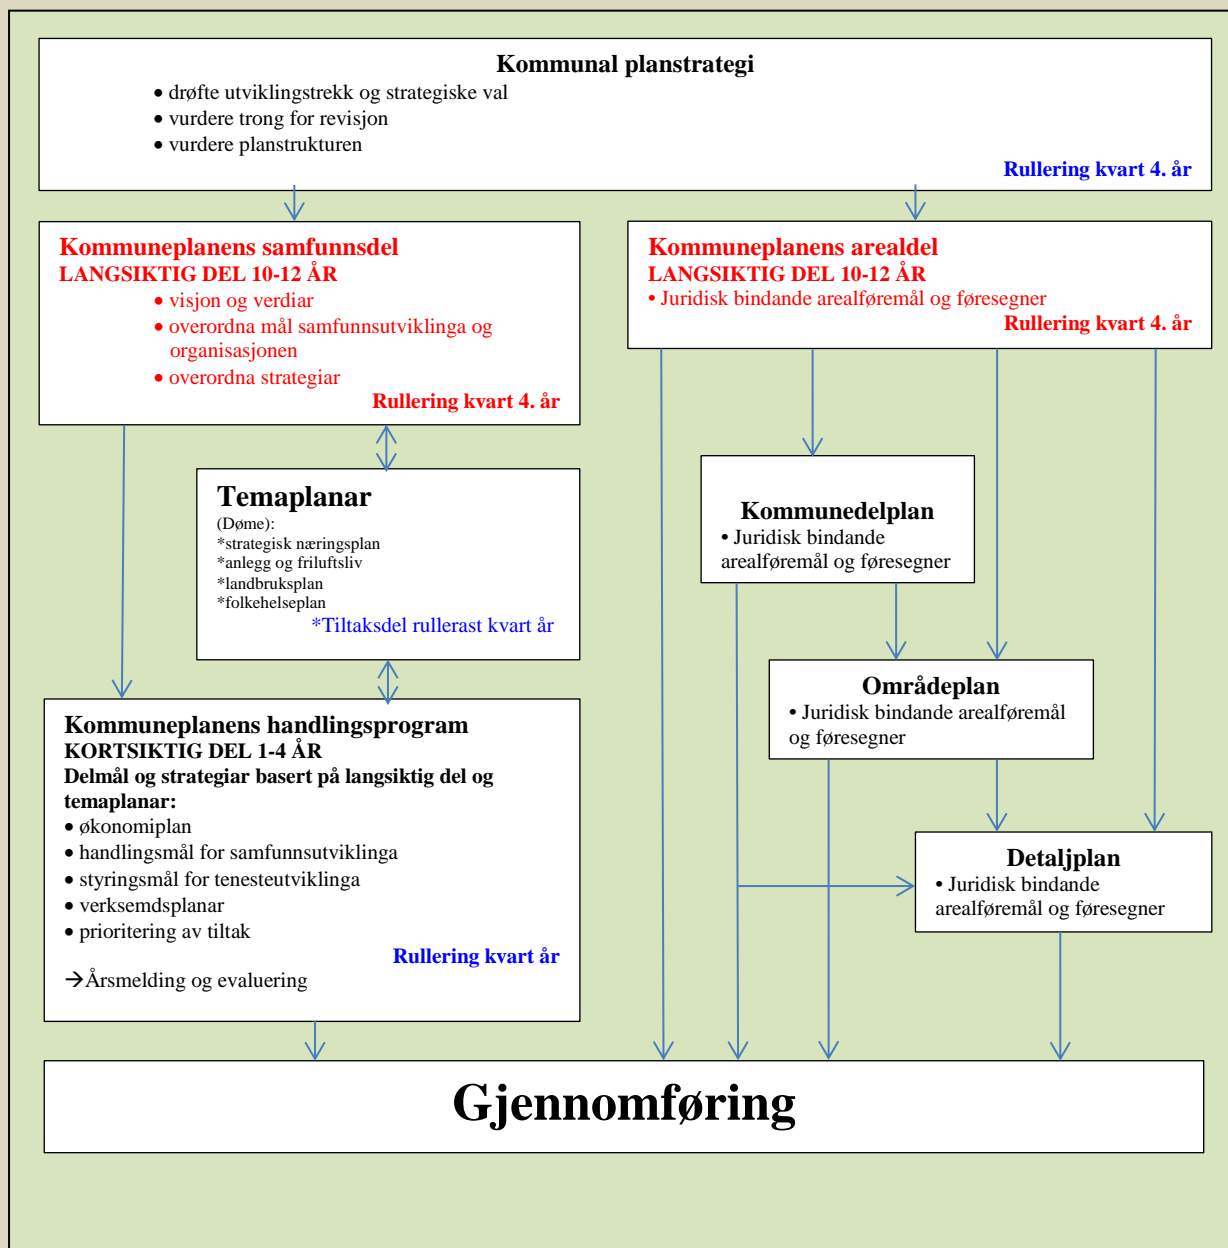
Kommunal planstrategi
• drøfte utviklingstrekk og strategiske val
• vurdere trong for revisjon
• vurdere planstrukturen
Rullering kvart 4. år

Kommuneplanens samfunnsdel
LANGSIKTIG DEL 10-12 ÅR
• visjon og verdiar
• overordna mål samfunnsutviklinga og organisasjonen
• overordna strategiar
Rullering kvart 4. år

Kommuneplanens arealdel
LANGSIKTIG DEL 10-12 ÅR
• Juridisk bindande arealføremål og føresegner
Rullering kvart 4. år

Temaplanar
(Døme):
*strategisk næringsplan
*anlegg og friluftsliv
*landbruksplan
*folkehelseplan
*Tiltaksdel rullerast kvart år

Kommunedelplan
• Juridisk bindande arealføremål og føresegner

Områdeplan
• Juridisk bindande arealføremål og føresegner

Kommuneplanens handlingsprogram
KORTSIKTIG DEL 1-4 ÅR
Delmål og strategiar basert på langsiktig del og temaplanar:
• økonomiplan
• handlingsmål for samfunnsutviklinga
• styringsmål for tenesteutviklinga
• verksemdsplanar
• prioritering av tiltak
Rullering kvart år
→Årsmelding og evaluering

Detaljplan
• Juridisk bindande arealføremål og føresegner

Gjennomføring